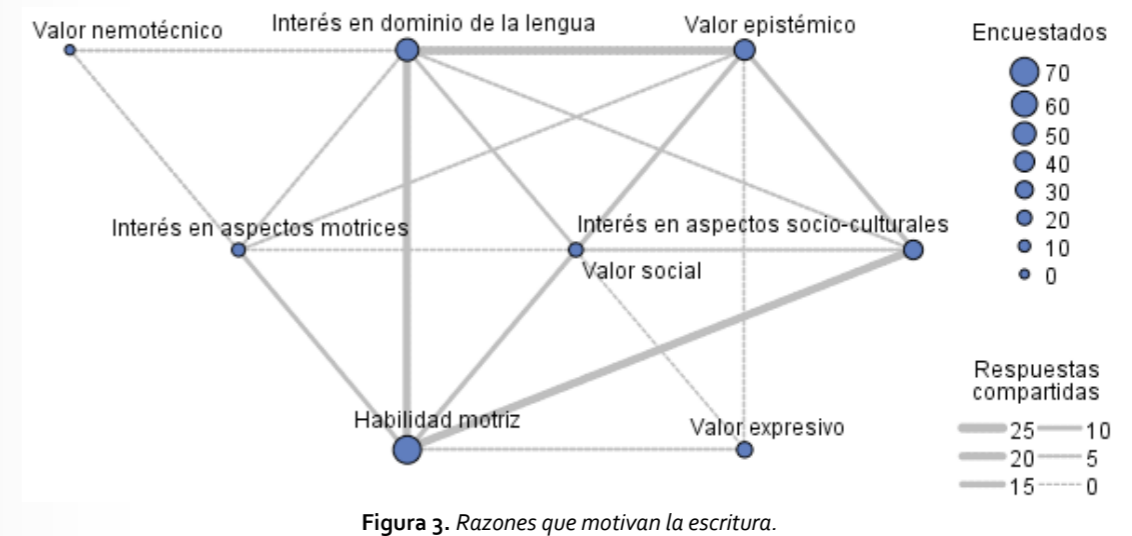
Valor nemotécnico

Interés en dominio de la lengua

Valor epistémico

Encuestados
70
60
50
40
30
20
10
0

Interés en aspectos motrices

Interés en aspectos socio-culturales

Valor social

Respuestas compartidas
25
20
15
10
5
0

Habilidad motriz

Valor expresivo

**Figura 3.** *Razones que motivan la escritura.*